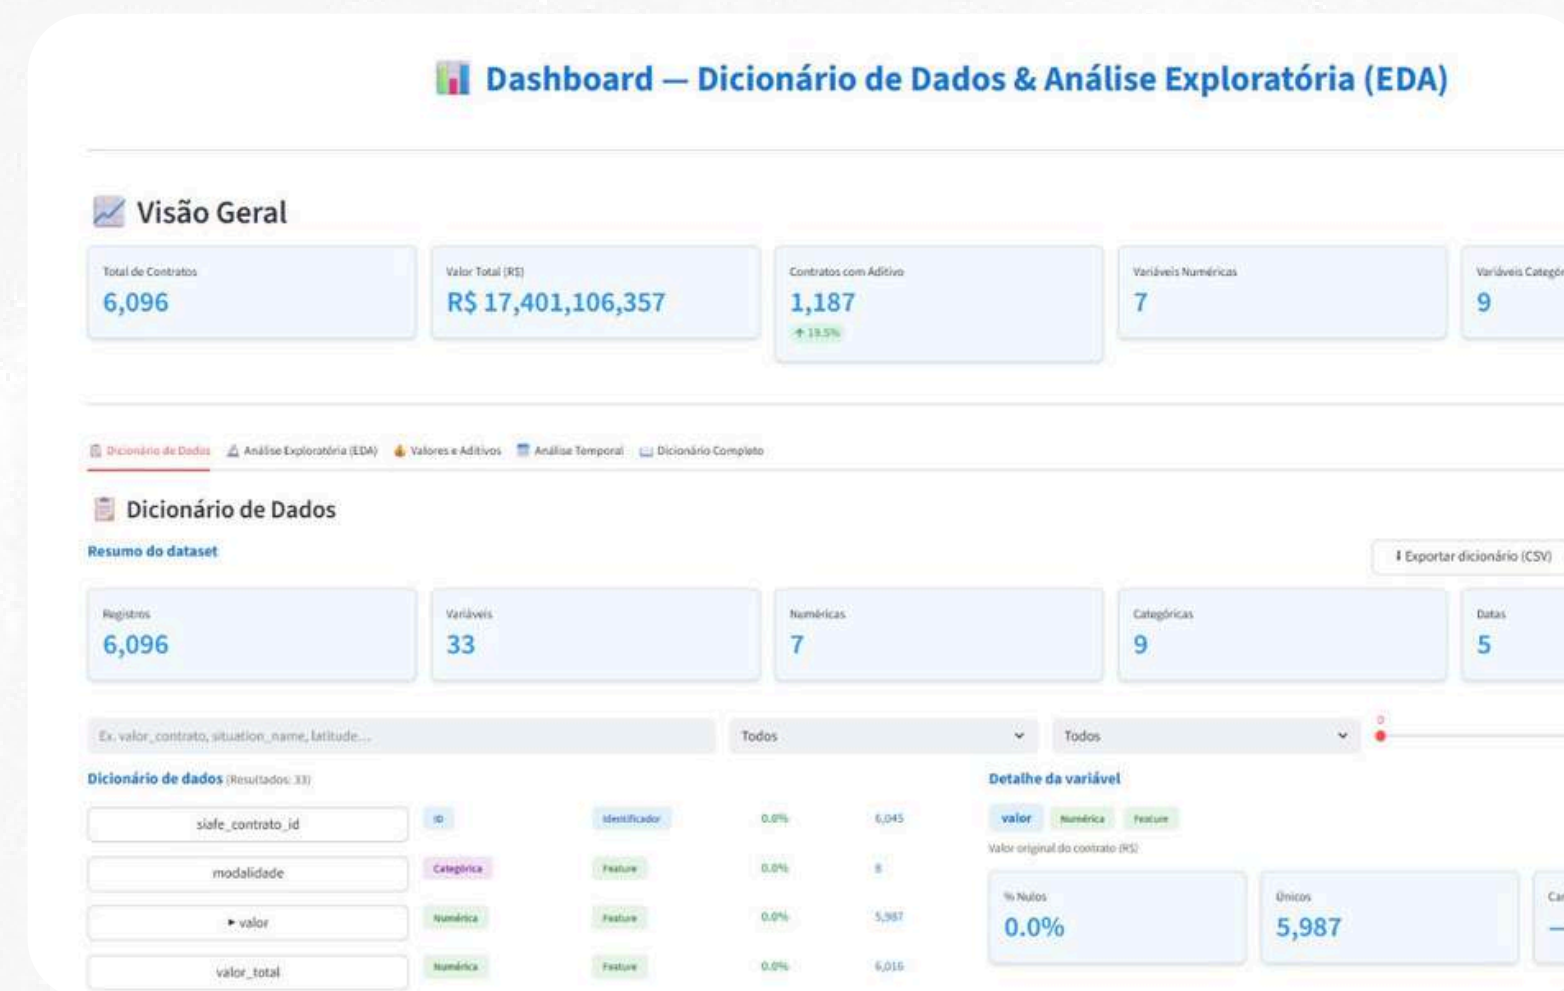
Dashboard — Dicionário de Dados & Análise Exploratória (EDA)

Visão Geral

| Total de Contratos | Valor Total (R$) | Contratos com Aditivo | Variáveis Numéricas | Variáveis Categór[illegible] |
|---|---|---|---|---|
| 6,096 | R$ 17,401,106,357 | 1,187 ↑ 19.5% | 7 | 9 |

Dicionário de Dados | Análise Exploratória (EDA) | Valores e Aditivos | Análise Temporal | Dicionário Completo

Dicionário de Dados

Resumo do dataset

⬇ Exportar dicionário (CSV)

| Registros | Variáveis | Numéricas | Categóricas | Datas |
|---|---|---|---|---|
| 6,096 | 33 | 7 | 9 | 5 |

Ex. valor_contrato, situation_name, latitude...

Todos

Todos

0

Dicionário de dados (Resultados: 33)

| siafe_contrato_id | ID | Identificador | 0.0% | 6,045 |
|---|---|---|---|---|
| modalidade | Categórica | Feature | 0.0% | 8 |
| ▸ valor | Numérica | Feature | 0.0% | 5,987 |
| valor_total | Numérica | Feature | 0.0% | 6,016 |

Detalhe da variável

valor Numérica Feature

Valor original do contrato (R$)

% Nulos
0.0%

Únicos
5,987

Ca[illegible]
—